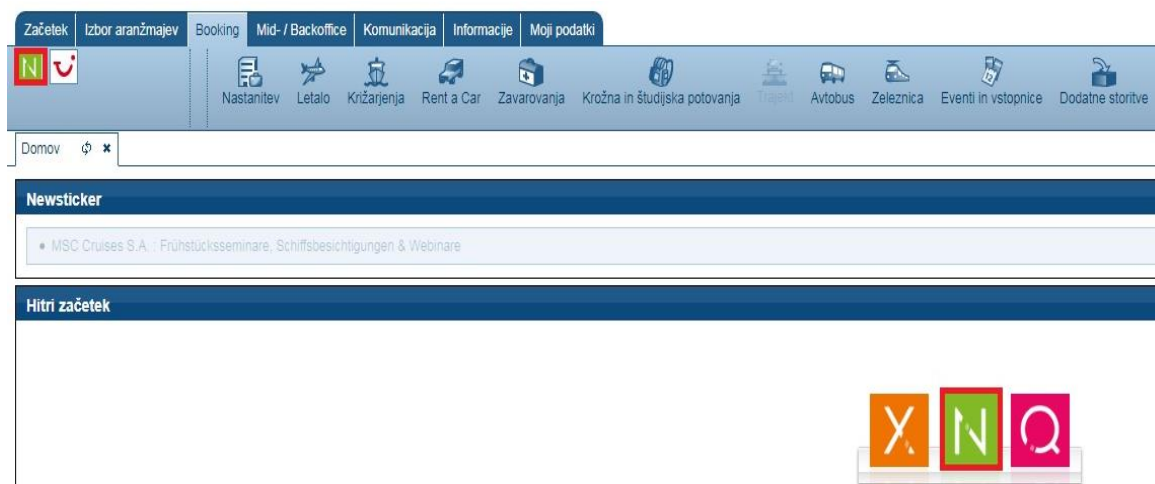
Začetek | Izbor aranžmajev | Booking | Mid- / Backoffice | Komunikacija | Informacije | Moji podatki

N

Nastanitev Letalo Križarjenja Rent a Car Zavarovanja Krožna in študijska potovanja Trajekt Avtobus Zeleznica Eventi in vstopnice Dodatne storitve

Domov

Newsticker

• MSC Cruises S.A. : Frühstücksseminare, Schiffsbesichtigungen & Webinare

Hitri začetek

X N Q